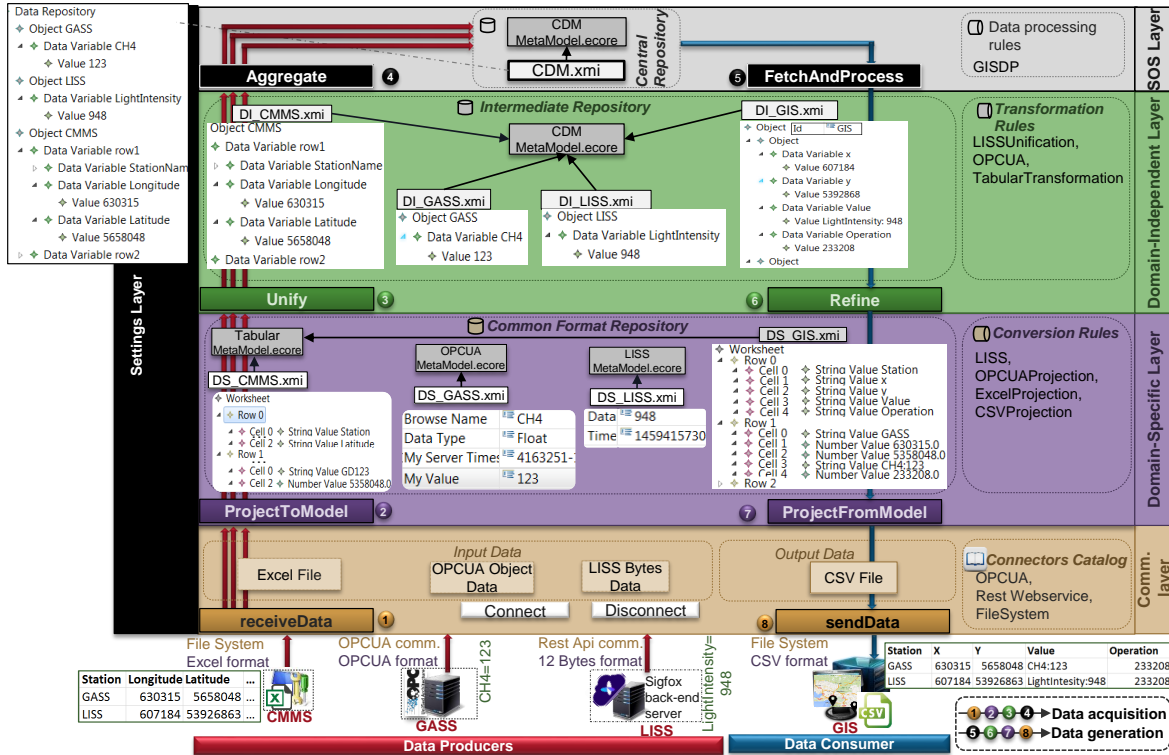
Data Repository
Object GASS
Data Variable CH4
Value 123
Object LISS
Data Variable LightIntensity
Value 948
Object CMMS
Data Variable row1
Data Variable StationNam
Data Variable Longitude
Value 630315
Data Variable Latitude
Value 5658048
Data Variable row2

CDM MetaModel.ecore
CDM.xmi
Central Repository

Data processing rules
GISDP

SOS Layer

Aggregate 4
5 FetchAndProcess

Intermediate Repository
DI_CMMS.xmi
Object CMMS
Data Variable row1
Data Variable StationName
Data Variable Longitude
Value 630315
Data Variable Latitude
Value 5658048
Data Variable row2

CDM MetaModel.ecore

DI_GASS.xmi
Object GASS
Data Variable CH4
Value 123

DI_LISS.xmi
Object LISS
Data Variable LightIntensity
Value 948

DI_GIS.xmi
Object Id GIS
Object
Data Variable x
Value 607184
Data Variable y
Value 5392868
Data Variable Value
Value LightIntensity: 948
Data Variable Operation
Value 233208
Object

Transformation Rules
LISSUnification, OPCUA, TabularTransformation

Domain-Independent Layer

Unify 3
6 Refine

Settings Layer

Common Format Repository
Tabular MetaModel.ecore
DS_CMMS.xmi
Worksheet
Row 0
Cell 0 String Value Station
Cell 2 String Value Latitude
Row 1
Cell 0 String Value GD123
Cell 2 Number Value 5358048.0

OPCUA MetaModel.ecore
DS_GASS.xmi
| Browse Name | CH4 |
|---|---|
| Data Type | Float |
| My Server Times | 4163251-1 |
| My Value | 123 |

LISS MetaModel.ecore
DS_LISS.xmi
| Data | 948 |
|---|---|
| Time | 1459415730 |

DS_GIS.xmi
Worksheet
Row 0
Cell 0 String Value Station
Cell 1 String Value x
Cell 2 String Value y
Cell 3 String Value Value
Cell 4 String Value Operation
Row 1
Cell 0 String Value GASS
Cell 1 Number Value 630315.0
Cell 2 Number Value 5358048.0
Cell 3 String Value CH4:123
Cell 4 Number Value 233208.0
Row 2

Conversion Rules
LISS, OPCUAProjection, ExcelProjection, CSVProjection

Domain-Specific Layer

ProjectToModel 2
7 ProjectFromModel

Input Data
Excel File
OPCUA Object Data
LISS Bytes Data
Connect
Disconnect
Output Data
CSV File

Connectors Catalog
OPCUA, Rest Webservice, FileSystem

Comm. layer

receiveData 1
8 sendData

File System
Excel format
OPCUA comm.
OPCUA format
CH4=123
Rest Api comm.
12 Bytes format
LightIntensity=948
File System
CSV format

| Station | Longitude | Latitude | ... |
|---|---|---|---|
| GASS | 630315 | 5658048 | ... |
| LISS | 607184 | 53926863 | ... |

CMMS
GASS
Sigfox back-end server
LISS
GIS
CSV

| Station | X | Y | Value | Operation |
|---|---|---|---|---|
| GASS | 630315 | 5658048 | CH4:123 | 233208 |
| LISS | 607184 | 53926863 | LightIntesity:948 | 233208 |

1 2 3 4 Data acquisition
5 6 7 8 Data generation

Data Producers
Data Consumer